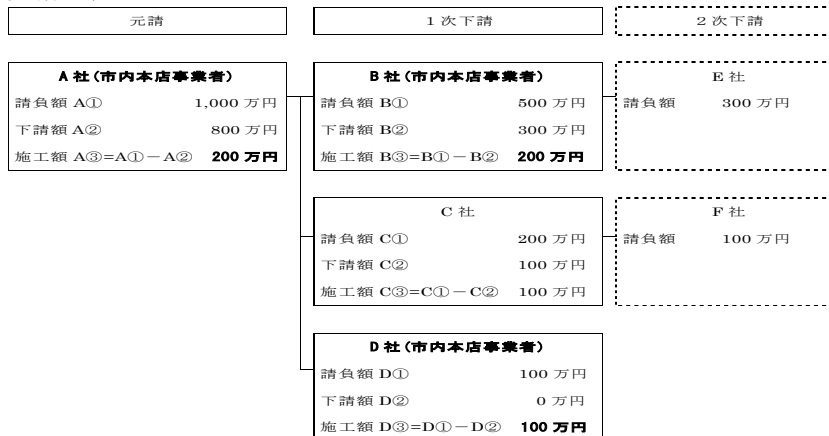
元請

1 次下請

2 次下請

A 社（市内本店事業者）
請負額 A① 1,000 万円
下請額 A② 800 万円
施工額 A③=A①－A② **200 万円**

B 社（市内本店事業者）
請負額 B① 500 万円
下請額 B② 300 万円
施工額 B③=B①－B② **200 万円**

E 社
請負額 300 万円

C 社
請負額 C① 200 万円
下請額 C② 100 万円
施工額 C③=C①－C② 100 万円

F 社
請負額 100 万円

D 社（市内本店事業者）
請負額 D① 100 万円
下請額 D② 0 万円
施工額 D③=D①－D② **100 万円**